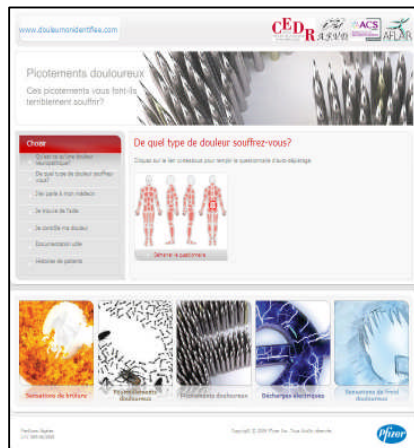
www.douleurnonidentifiee.com

CEDR ASVS ACS AFLAR

Picotements douloureux

Ces picotements vous font-ils terriblement souffrir?

Choisir

Qu'est-ce qu'une douleur neuropathique?

De quel type de douleur souffrez-vous?

J'en parle à mon médecin

Je trouve de l'aide

Je contrôle ma douleur

Documentation utile

Histoires de patients

De quel type de douleur souffrez-vous?

Cliquez sur le lien ci-dessous pour remplir le questionnaire d'auto-dépistage

Démarrer le questionnaire

Sensations de brûlure

Engourdissements douloureux

Picotements douloureux

Décharges électriques

Sensations de froid douloureuses

Copyright © 2008 Pfizer Inc. Tous droits réservés

Pfizer